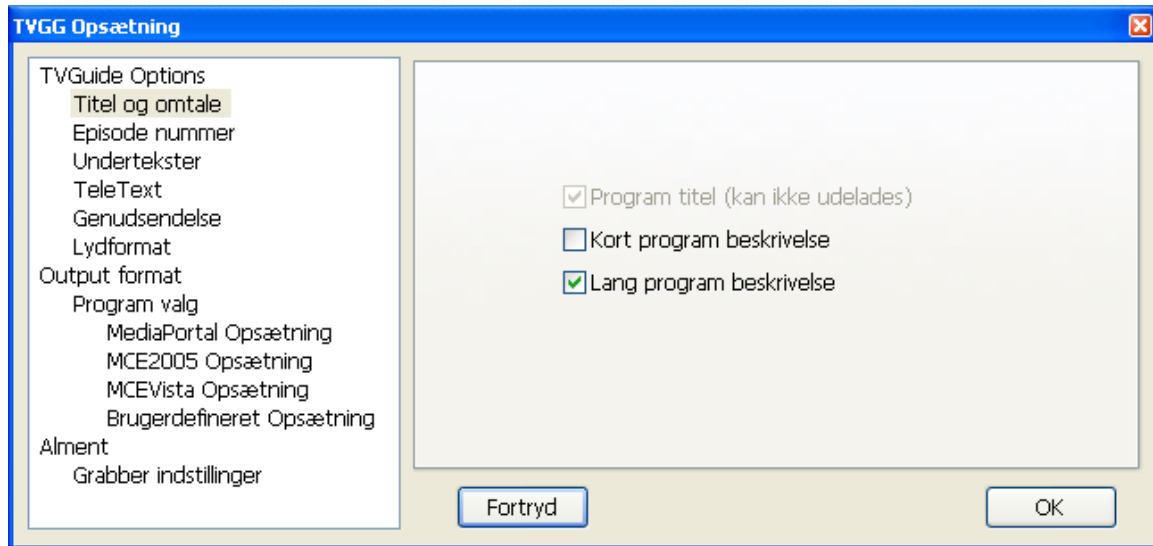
TVGG Opsætning

TVGuide Options
Titel og omtale
Episode nummer
Undertekster
TeleText
Genudsendelse
Lydformat
Output format
Program valg
MediaPortal Opsætning
MCE2005 Opsætning
MCEVista Opsætning
Brugerdefineret Opsætning
Alment
Grabber indstillinger

Program titel (kan ikke udelades)
Kort program beskrivelse
Lang program beskrivelse

Fortryd
OK